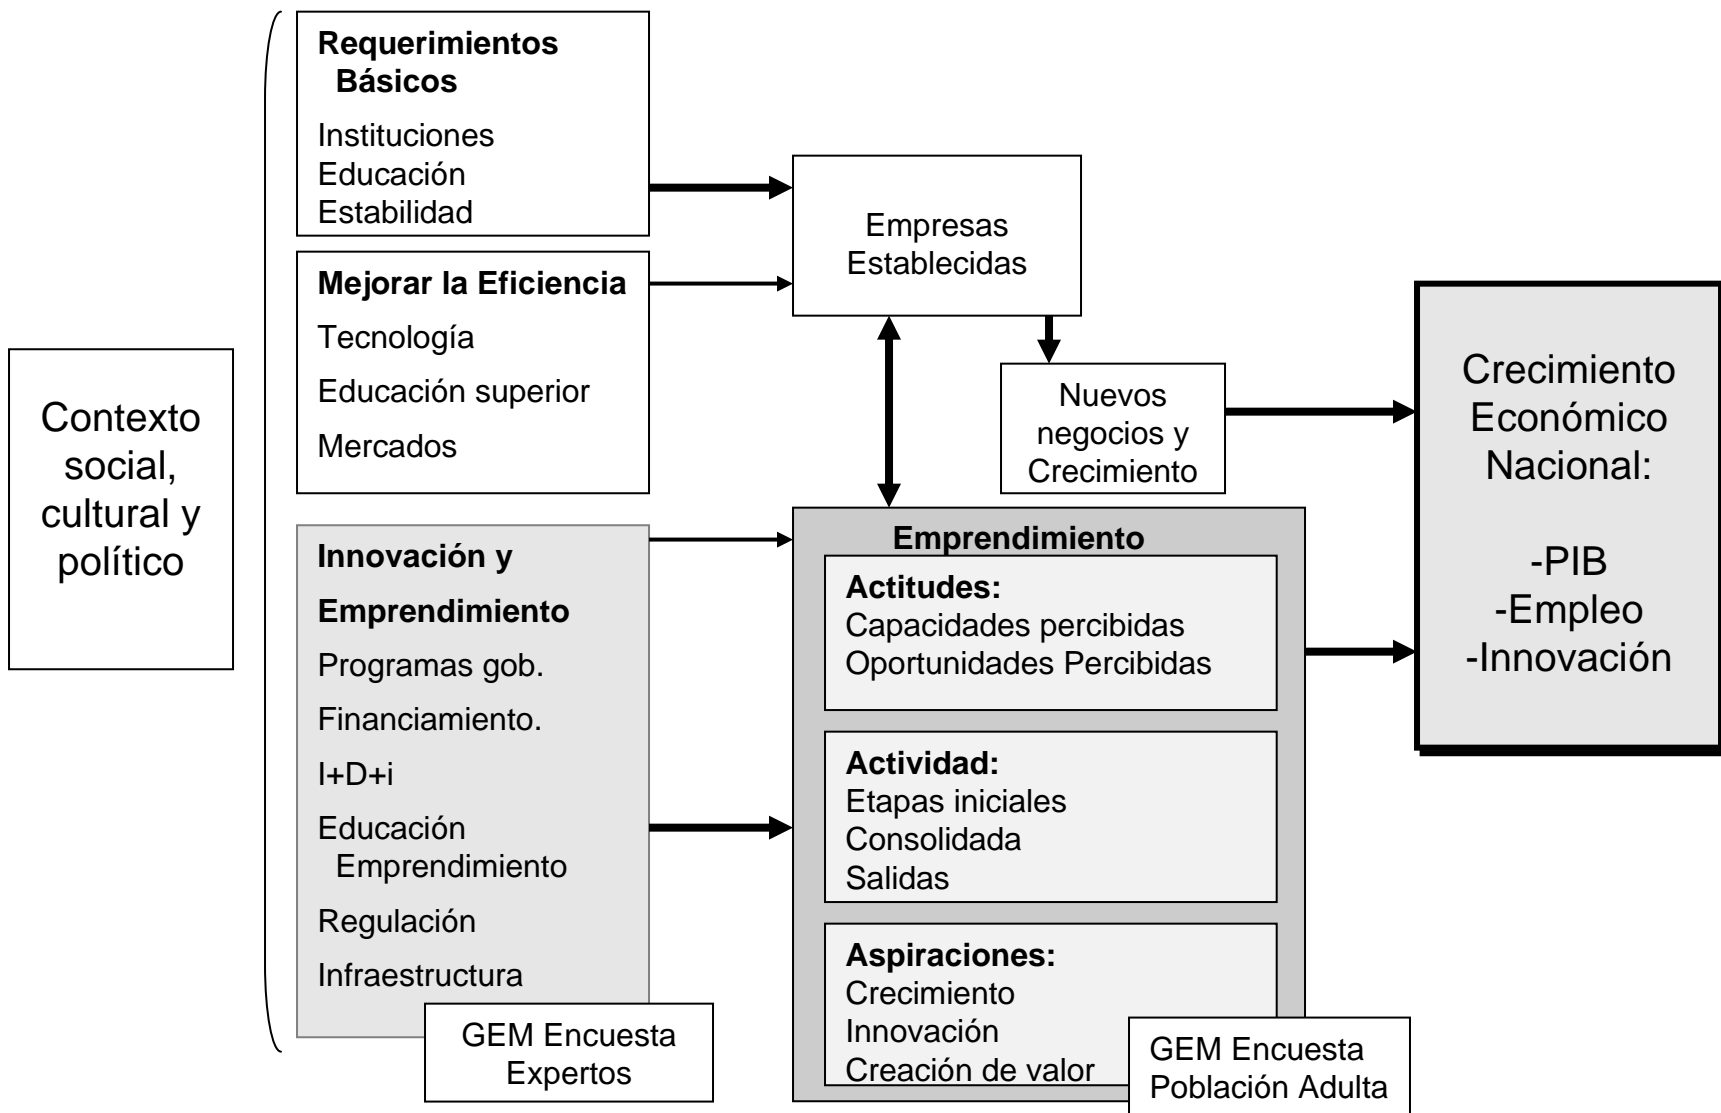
Contexto social, cultural y político

**Requerimientos Básicos**
Instituciones
Educación
Estabilidad

**Mejorar la Eficiencia**
Tecnología
Educación superior
Mercados

**Innovación y Emprendimiento**
Programas gob.
Financiamiento.
I+D+i
Educación Emprendimiento
Regulación
Infraestructura

GEM Encuesta Expertos

Empresas Establecidas

Nuevos negocios y Crecimiento

**Emprendimiento**

**Actitudes:**
Capacidades percibidas
Oportunidades Percibidas

**Actividad:**
Etapas iniciales
Consolidada
Salidas

**Aspiraciones:**
Crecimiento
Innovación
Creación de valor

GEM Encuesta Población Adulta

Crecimiento Económico Nacional:

-PIB
-Empleo
-Innovación